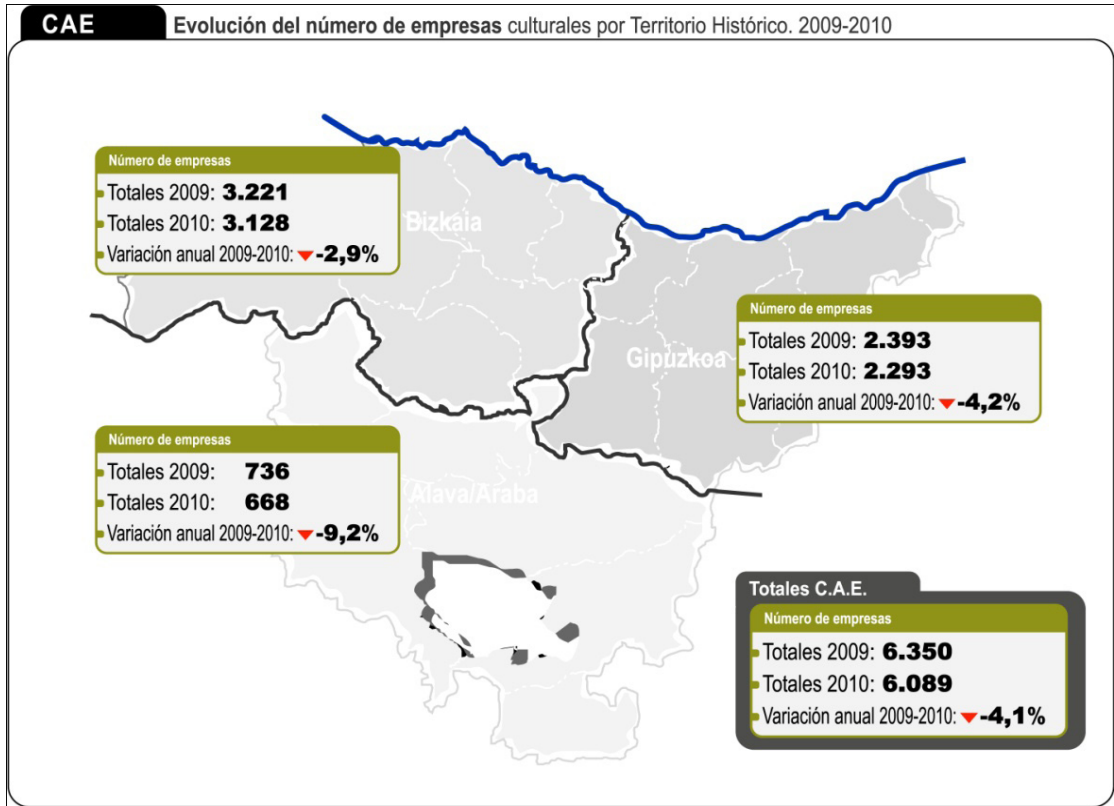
CAE **Evolución del número de empresas** culturales por Territorio Histórico. 2009-2010

Número de empresas
Totales 2009: 3.221
Totales 2010: 3.128
Variación anual 2009-2010: -2,9%

Bizkaia

Número de empresas
Totales 2009: 2.393
Totales 2010: 2.293
Variación anual 2009-2010: -4,2%

Gipuzkoa

Número de empresas
Totales 2009: 736
Totales 2010: 668
Variación anual 2009-2010: -9,2%

Alava/Araba

Totales C.A.E.
Número de empresas
Totales 2009: 6.350
Totales 2010: 6.089
Variación anual 2009-2010: -4,1%